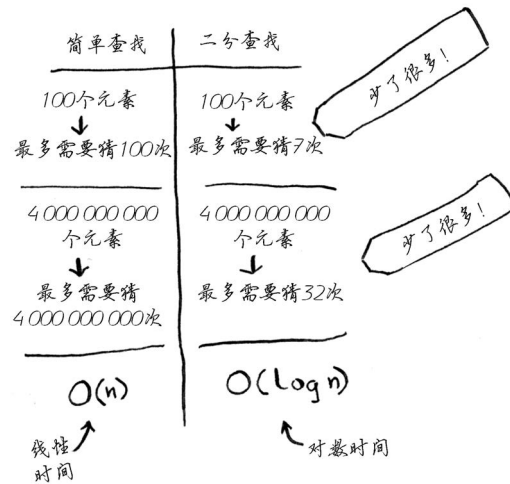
| 简单查找 | 二分查找 |
|---|---|
| 100个元素<br>最多需要猜100次 | 100个元素<br>最多需要猜7次 |
| 4 000 000 000<br>个元素<br>最多需要猜<br>4 000 000 000次 | 4 000 000 000<br>个元素<br>最多需要猜32次 |
| O(n) | O(Log n) |

少了很多!

少了很多!

线性时间

对数时间